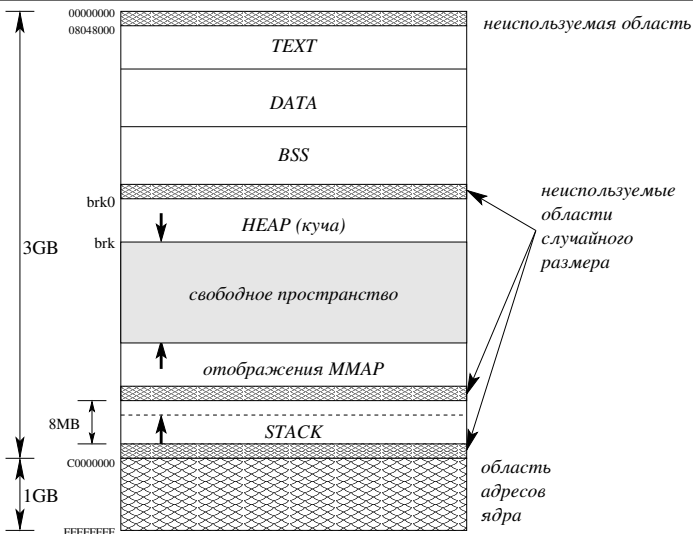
00000000
08048000

неиспользуемая область

TEXT

DATA

BSS

brk0

HEAP (куча)

brk

3GB

неиспользуемые области случайного размера

свободное пространство

отображения MMAP

8MB

STACK

C0000000

область адресов ядра

1GB

FFFFFFFF